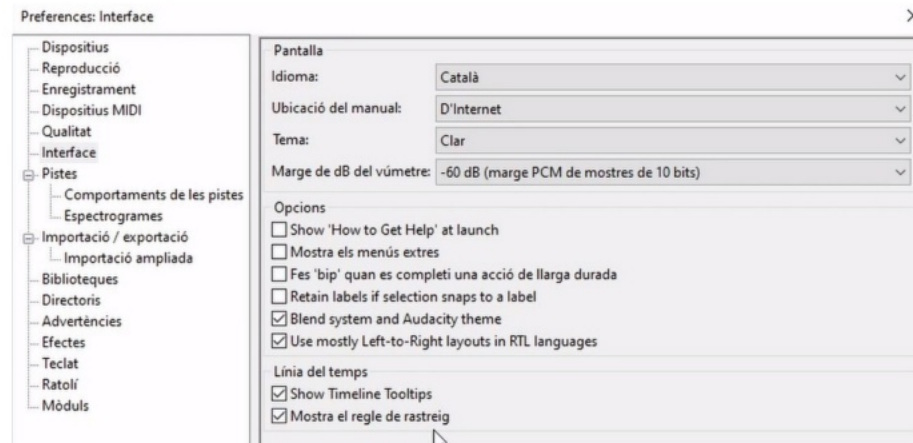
Preferences: Interface

Dispositius
Reproducció
Enregistrament
Dispositius MIDI
Qualitat
Interface
Pistes
Comportaments de les pistes
Espectrogrames
Importació / exportació
Importació ampliada
Biblioteques
Directoris
Advertències
Efectes
Teclat
Ratolí
Mòduls

Pantalla
Idioma: Català
Ubicació del manual: D'Internet
Tema: Clar
Marge de dB del vúmetre: -60 dB (marge PCM de mostres de 10 bits)

Opcions
Show 'How to Get Help' at launch
Mostra els menús extres
Fes 'bip' quan es completi una acció de llarga durada
Retain labels if selection snaps to a label
Blend system and Audacity theme
Use mostly Left-to-Right layouts in RTL languages

Línia del temps
Show Timeline Tooltips
Mostra el regle de rastreig